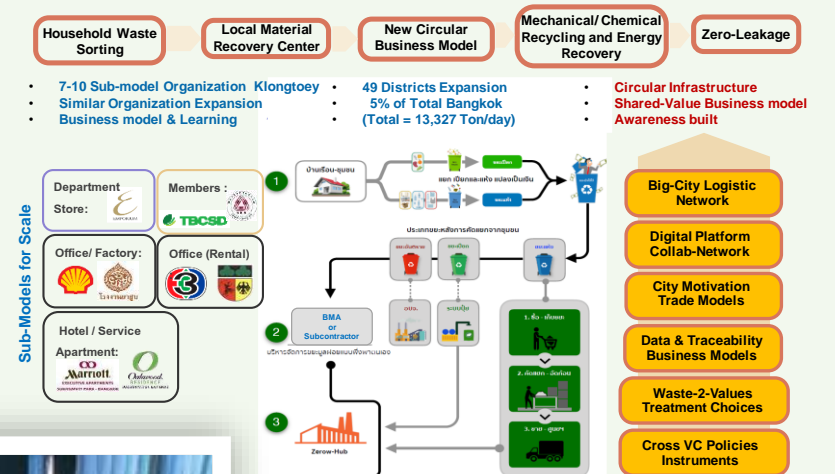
Household Waste Sorting

Local Material Recovery Center

New Circular Business Model

Mechanical/ Chemical Recycling and Energy Recovery

Zero-Leakage

• 7-10 Sub-model Organization Klongtoey
• Similar Organization Expansion
• Business model & Learning

• 49 Districts Expansion
• 5% of Total Bangkok
• (Total = 13,327 Ton/day)

• Circular Infrastructure
• Shared-Value Business model
• Awareness built

Sub-Models for Scale

Department Store:

Members :

TBCSD

Office/ Factory:

Office (Rental)

Hotel / Service Apartment:

Marriott

Oakwood

1

บ้านเรือน-ชุมชน

แยก เปียกและแห้ง แปลงเป็นเงิน

ประเภทขยะหลังการคัดแยกจากชุมชน

2

BMA or Subcontractor

บริหารจัดการขยะมูลฝอยแบบพึ่งพาตนเอง

3

Zerow-Hub

1. ซื้อ - ขายขยะ

2. คัดแยก - อัดก้อน

3. ขาย - ส่งออก

Big-City Logistic Network

Digital Platform Collab-Network

City Motivation Trade Models

Data & Traceability Business Models

Waste-2-Values Treatment Choices

Cross VC Policies Instruments